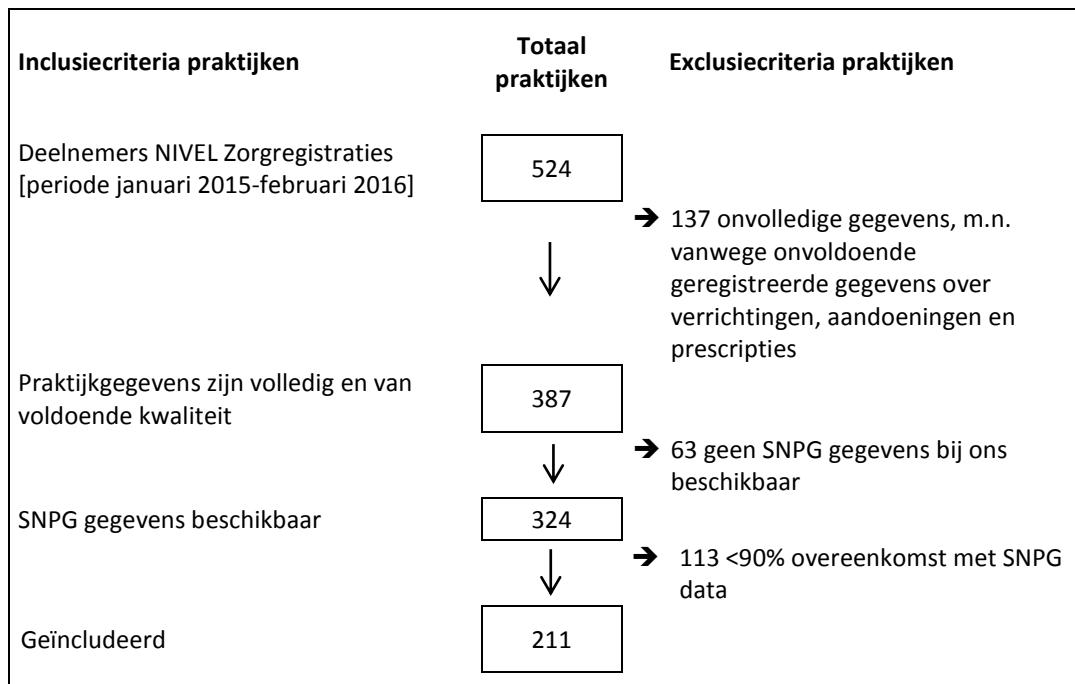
Inclusiecriteria praktijken

Totaal praktijken

Exclusiecriteria praktijken

Deelnemers NIVEL Zorgregistraties [periode januari 2015-februari 2016]

524

➔ 137 onvolledige gegevens, m.n. vanwege onvoldoende geregistreerde gegevens over verrichtingen, aandoeningen en prescripties

Praktijkgegevens zijn volledig en van voldoende kwaliteit

387

➔ 63 geen SNPG gegevens bij ons beschikbaar

SNPG gegevens beschikbaar

324

➔ 113 <90% overeenkomst met SNPG data

Geïncludeerd

211